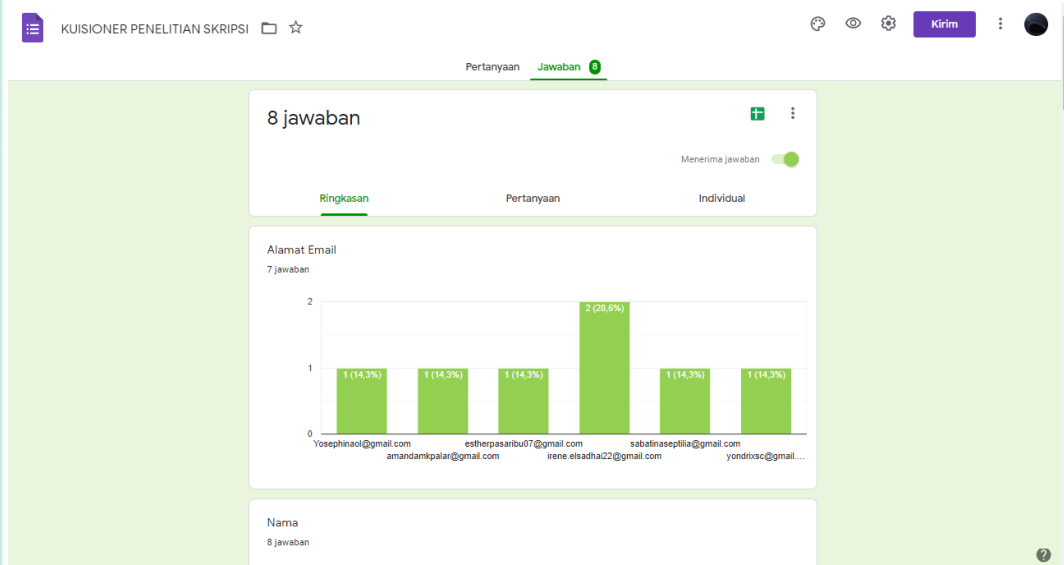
KUISIONER PENELITIAN SKRIPSI

Kirim

Pertanyaan Jawaban 8

8 jawaban

Menerima jawaban

Ringkasan Pertanyaan Individual

Alamat Email
7 jawaban

2
1
0

1 (14,3%) 1 (14,3%) 1 (14,3%) 2 (28,6%) 1 (14,3%) 1 (14,3%)

Yosephinaol@gmail.com
amandamkpalar@gmail.com
estherpasaribu07@gmail.com
irene.elsadhai22@gmail.com
sabatinaseptilia@gmail.com
yondrixsc@gmail....

Nama
8 jawaban

?